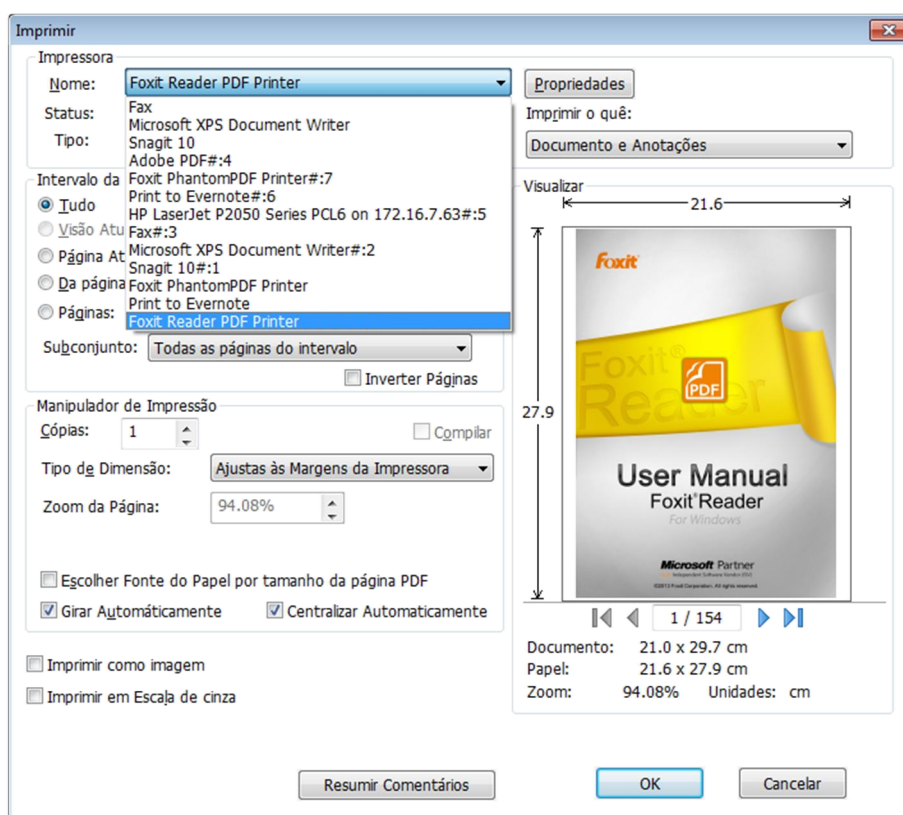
Imprimir

Impressora

Nome: Foxit Reader PDF Printer

Propriedades

Status:

Tipo:

Fax
Microsoft XPS Document Writer
Snagit 10
Adobe PDF#:4
Foxit PhantomPDF Printer#:7
Print to Evernote#:6
HP LaserJet P2050 Series PCL6 on 172.16.7.63#:5
Fax#:3
Microsoft XPS Document Writer#:2
Snagit 10#:1
Foxit PhantomPDF Printer
Print to Evernote
Foxit Reader PDF Printer

Imprimir o quê:

Documento e Anotações

Intervalo da

Tudo

Visão Atu

Página At

Da página

Páginas:

Subconjunto: Todas as páginas do intervalo

Inverter Páginas

Manipulador de Impressão

Cópias: 1

Compilar

Tipo de Dimensão: Ajustas às Margens da Impressora

Zoom da Página: 94.08%

Escolher Fonte do Papel por tamanho da página PDF

Girar Automáticamente

Centralizar Automaticamente

Imprimir como imagem

Imprimir em Escala de cinza

Visualizar

21.6

27.9

Foxit

Foxit® Reader

PDF

User Manual

Foxit®Reader

For Windows

Microsoft Partner

1 / 154

Documento: 21.0 x 29.7 cm

Papel: 21.6 x 27.9 cm

Zoom: 94.08% Unidades: cm

Resumir Comentários

OK

Cancelar